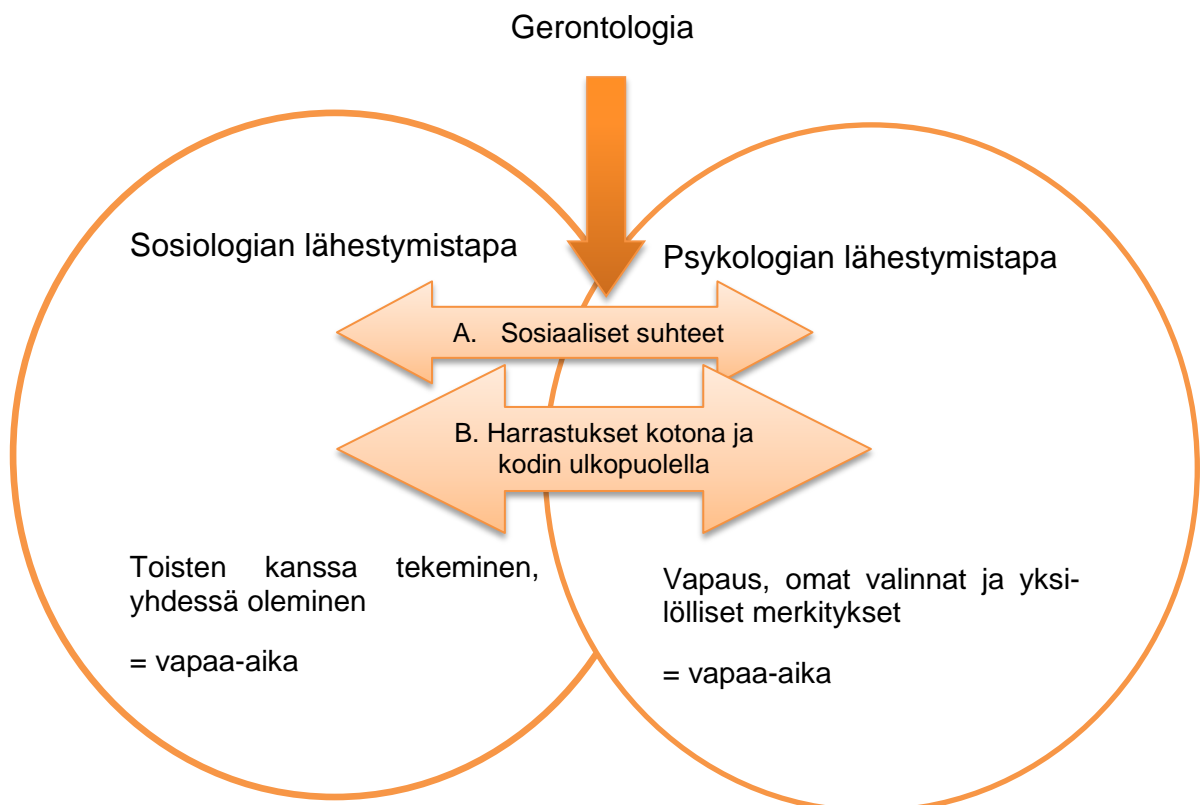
Gerontologia

Sosiologian lähestymistapa

Psykologian lähestymistapa

A. Sosiaaliset suhteet

B. Harrastukset kotona ja kodin ulkopuolella

Toisten kanssa tekeminen, yhdessä oleminen

= vapaa-aika

Vapaus, omat valinnat ja yksilölliset merkitykset

= vapaa-aika